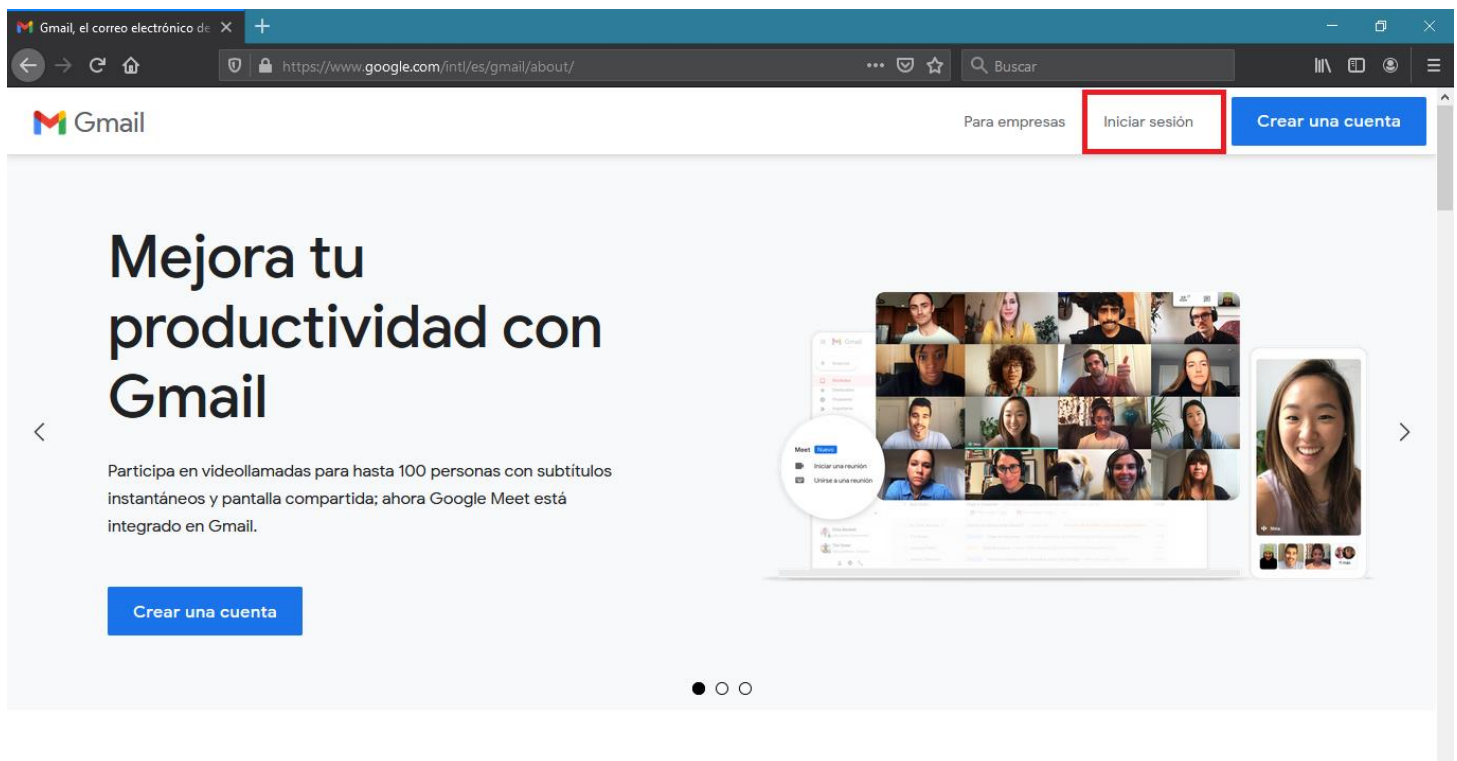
Gmail, el correo electrónico de

https://www.google.com/intl/es/gmail/about/

Buscar

Gmail

Para empresas

Iniciar sesión

Crear una cuenta

Mejora tu productividad con Gmail

Participa en videollamadas para hasta 100 personas con subtítulos instantáneos y pantalla compartida; ahora Google Meet está integrado en Gmail.

Crear una cuenta

Meet Nuevo

Iniciar una reunión

Unirse a una reunión